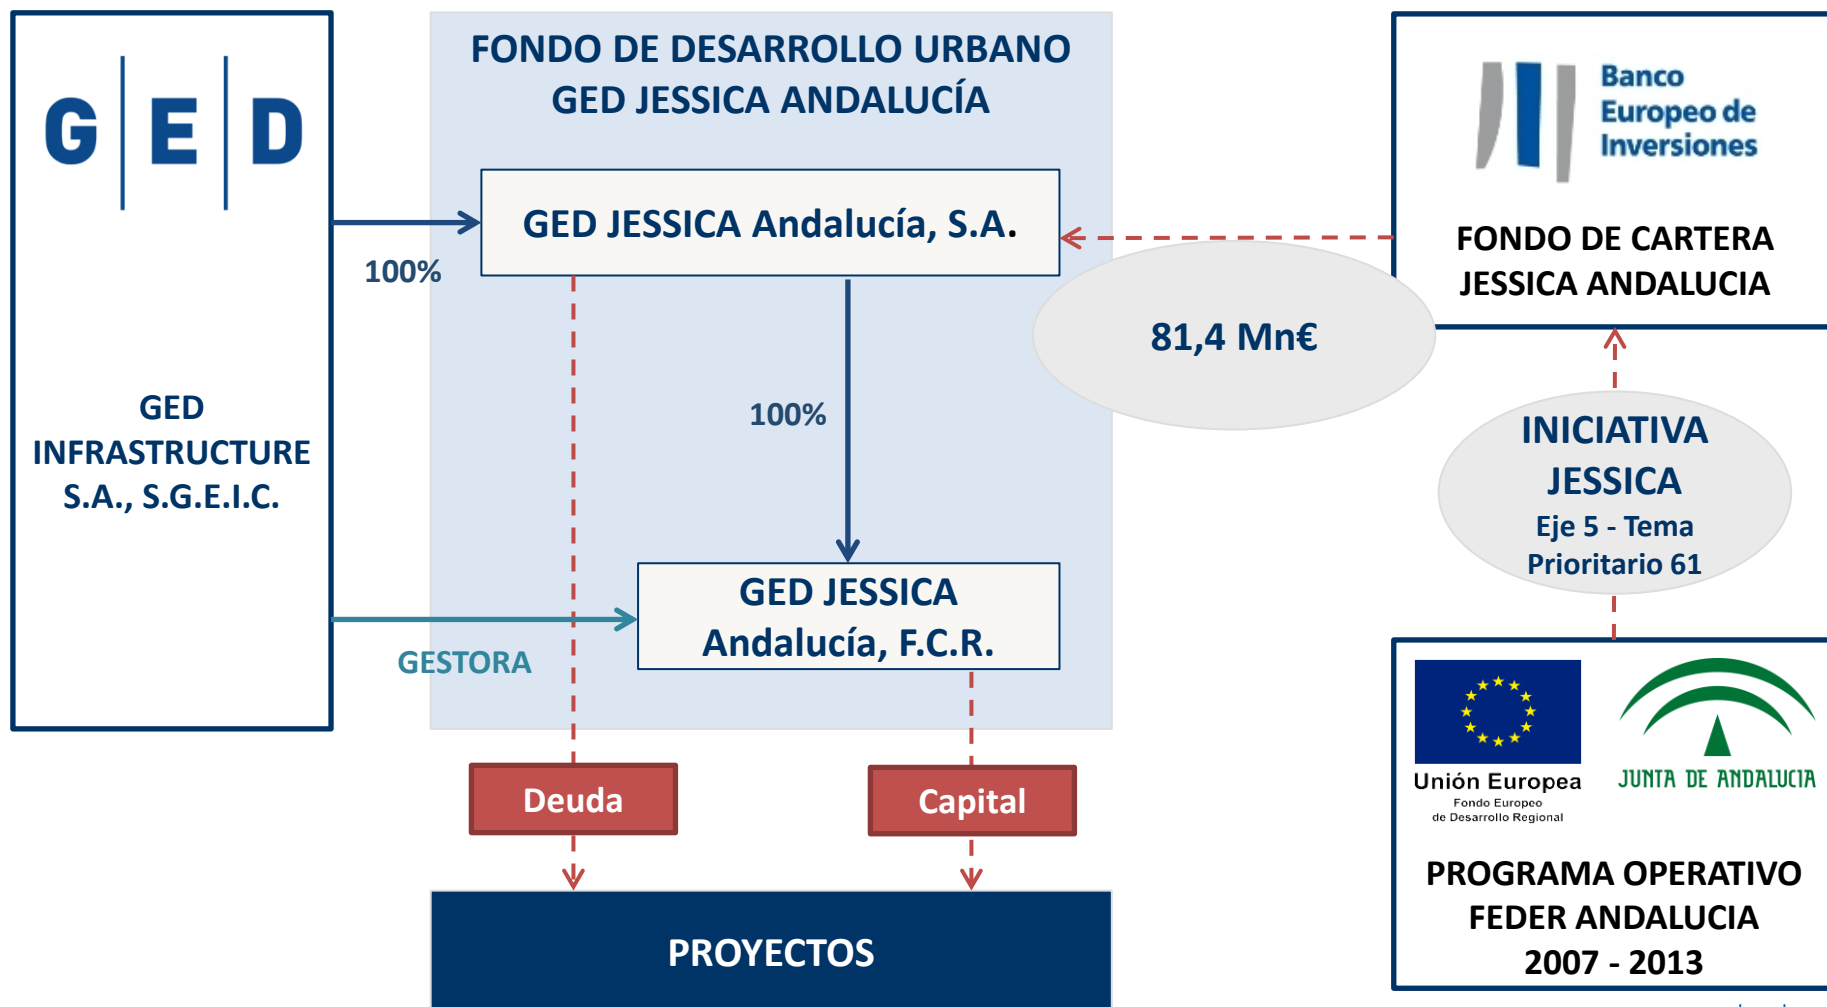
G | E | D

GED INFRASTRUCTURE S.A., S.G.E.I.C.

100%

GESTORA

FONDO DE DESARROLLO URBANO GED JESSICA ANDALUCÍA

GED JESSICA Andalucía, S.A.

100%

GED JESSICA Andalucía, F.C.R.

Deuda

Capital

PROYECTOS

81,4 Mn€

Banco Europeo de Inversiones

FONDO DE CARTERA JESSICA ANDALUCIA

INICIATIVA JESSICA
Eje 5 - Tema Prioritario 61

Unión Europea
Fondo Europeo de Desarrollo Regional

JUNTA DE ANDALUCIA

PROGRAMA OPERATIVO FEDER ANDALUCIA 2007 - 2013